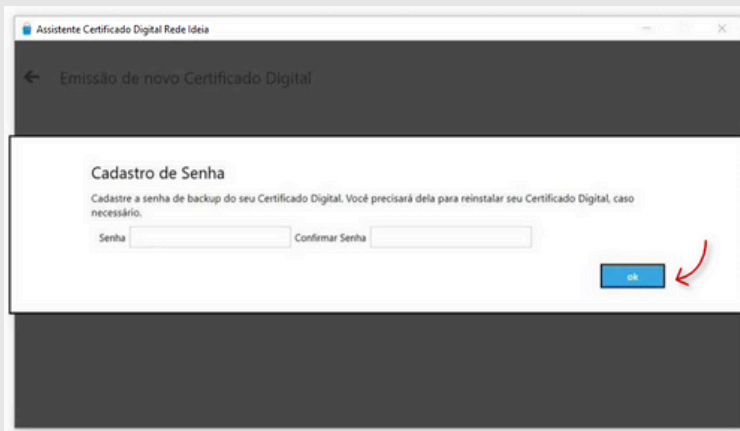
Assistente Certificado Digital Rede Ideia

Emissão de novo Certificado Digital

Cadastro de Senha

Cadastre a senha de backup do seu Certificado Digital. Você precisará dela para reinstalar seu Certificado Digital, caso necessário.

Senha

Confirmar Senha

ok